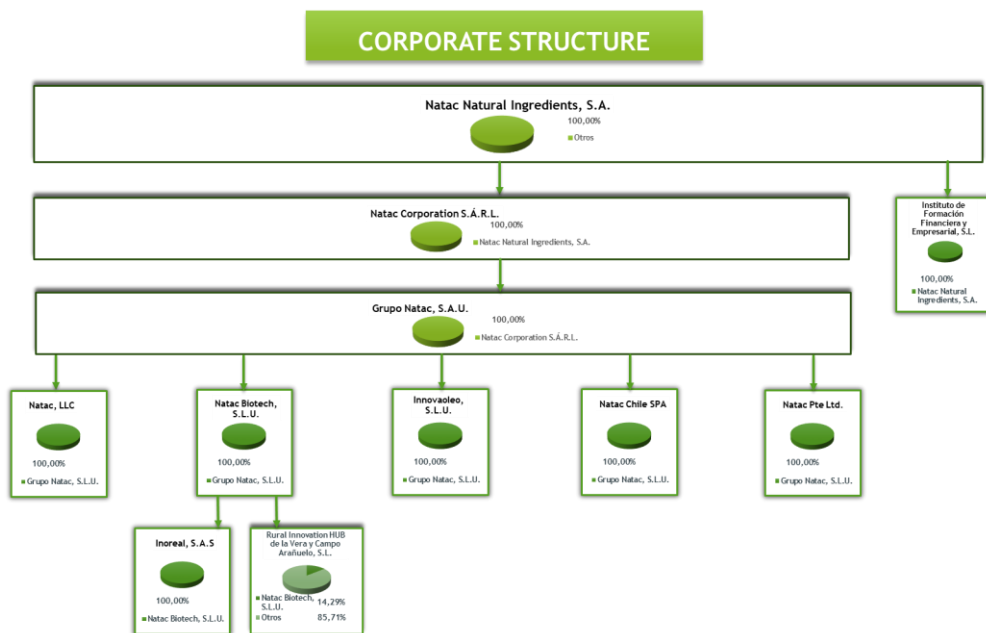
CORPORATE STRUCTURE

Natac Natural Ingredients, S.A.
100,00%
Otros

Natac Corporation S.Á.R.L.
100,00%
Natac Natural Ingredients, S.A.

Instituto de Formación Financiera y Empresarial, S.L.
100,00%
Natac Natural Ingredients, S.A.

Grupo Natac, S.A.U.
100,00%
Natac Corporation S.Á.R.L.

Natac, LLC
100,00%
Grupo Natac, S.L.U.

Natac Biotech, S.L.U.
100,00%
Grupo Natac, S.L.U.

Innovaoleo, S.L.U.
100,00%
Grupo Natac, S.L.U.

Natac Chile SPA
100,00%
Grupo Natac, S.L.U.

Natac Pte Ltd.
100,00%
Grupo Natac, S.L.U.

Inoreal, S.A.S
100,00%
Natac Biotech, S.L.U.

Rural Innovation HUB de la Vera y Campo Arañuelo, S.L.
Natac Biotech, S.L.U. 14,29%
Otros 85,71%